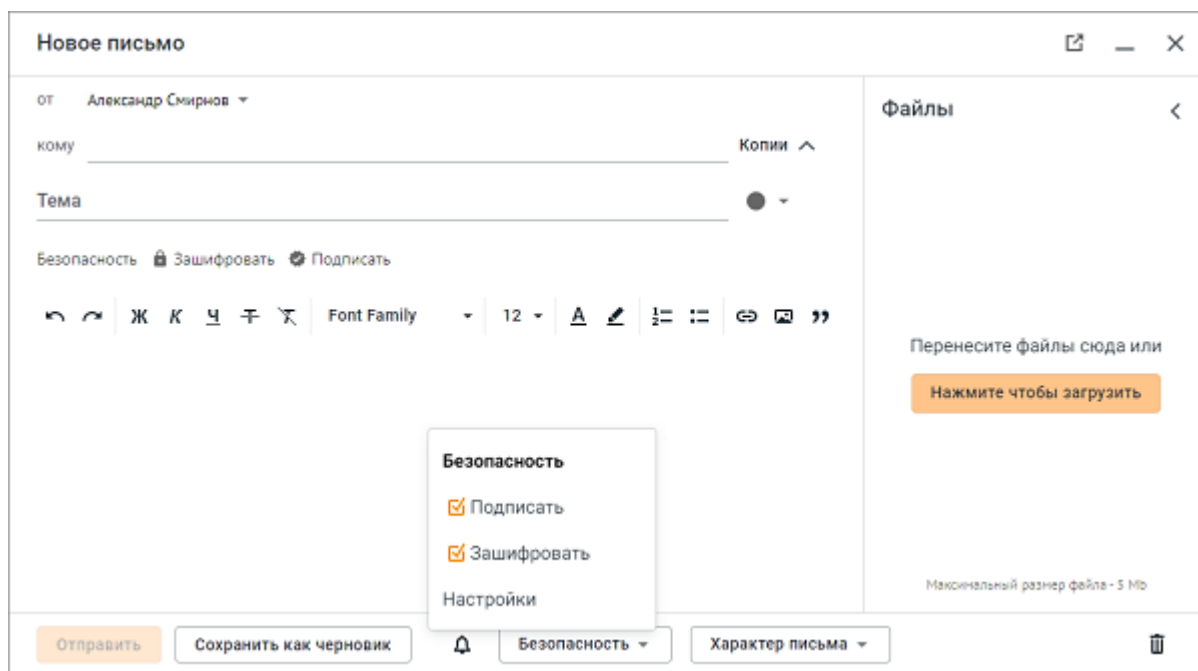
Новое письмо

от Александр Смирнов

кому

Копии

Тема

Безопасность Зашифровать Подписать

Ж К Ч Font Family 12

Файлы

Перенесите файлы сюда или

Нажмите чтобы загрузить

Безопасность

Подписать

Зашифровать

Настройки

Максимальный размер файла - 5 Mb

Отправить Сохранить как черновик Безопасность Характер письма